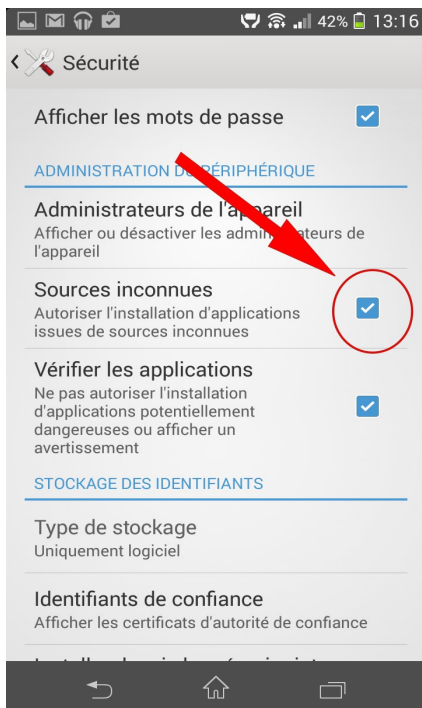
42% 13:16

Sécurité

Afficher les mots de passe

ADMINISTRATION DU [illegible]ÉRIPHÉRIQUE

Administrateurs de l'a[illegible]pareil
Afficher ou désactiver les admin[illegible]ateurs de l'appareil

Sources inconnues
Autoriser l'installation d'applications issues de sources inconnues

Vérifier les applications
Ne pas autoriser l'installation d'applications potentiellement dangereuses ou afficher un avertissement

STOCKAGE DES IDENTIFIANTS

Type de stockage
Uniquement logiciel

Identifiants de confiance
Afficher les certificats d'autorité de confiance

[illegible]